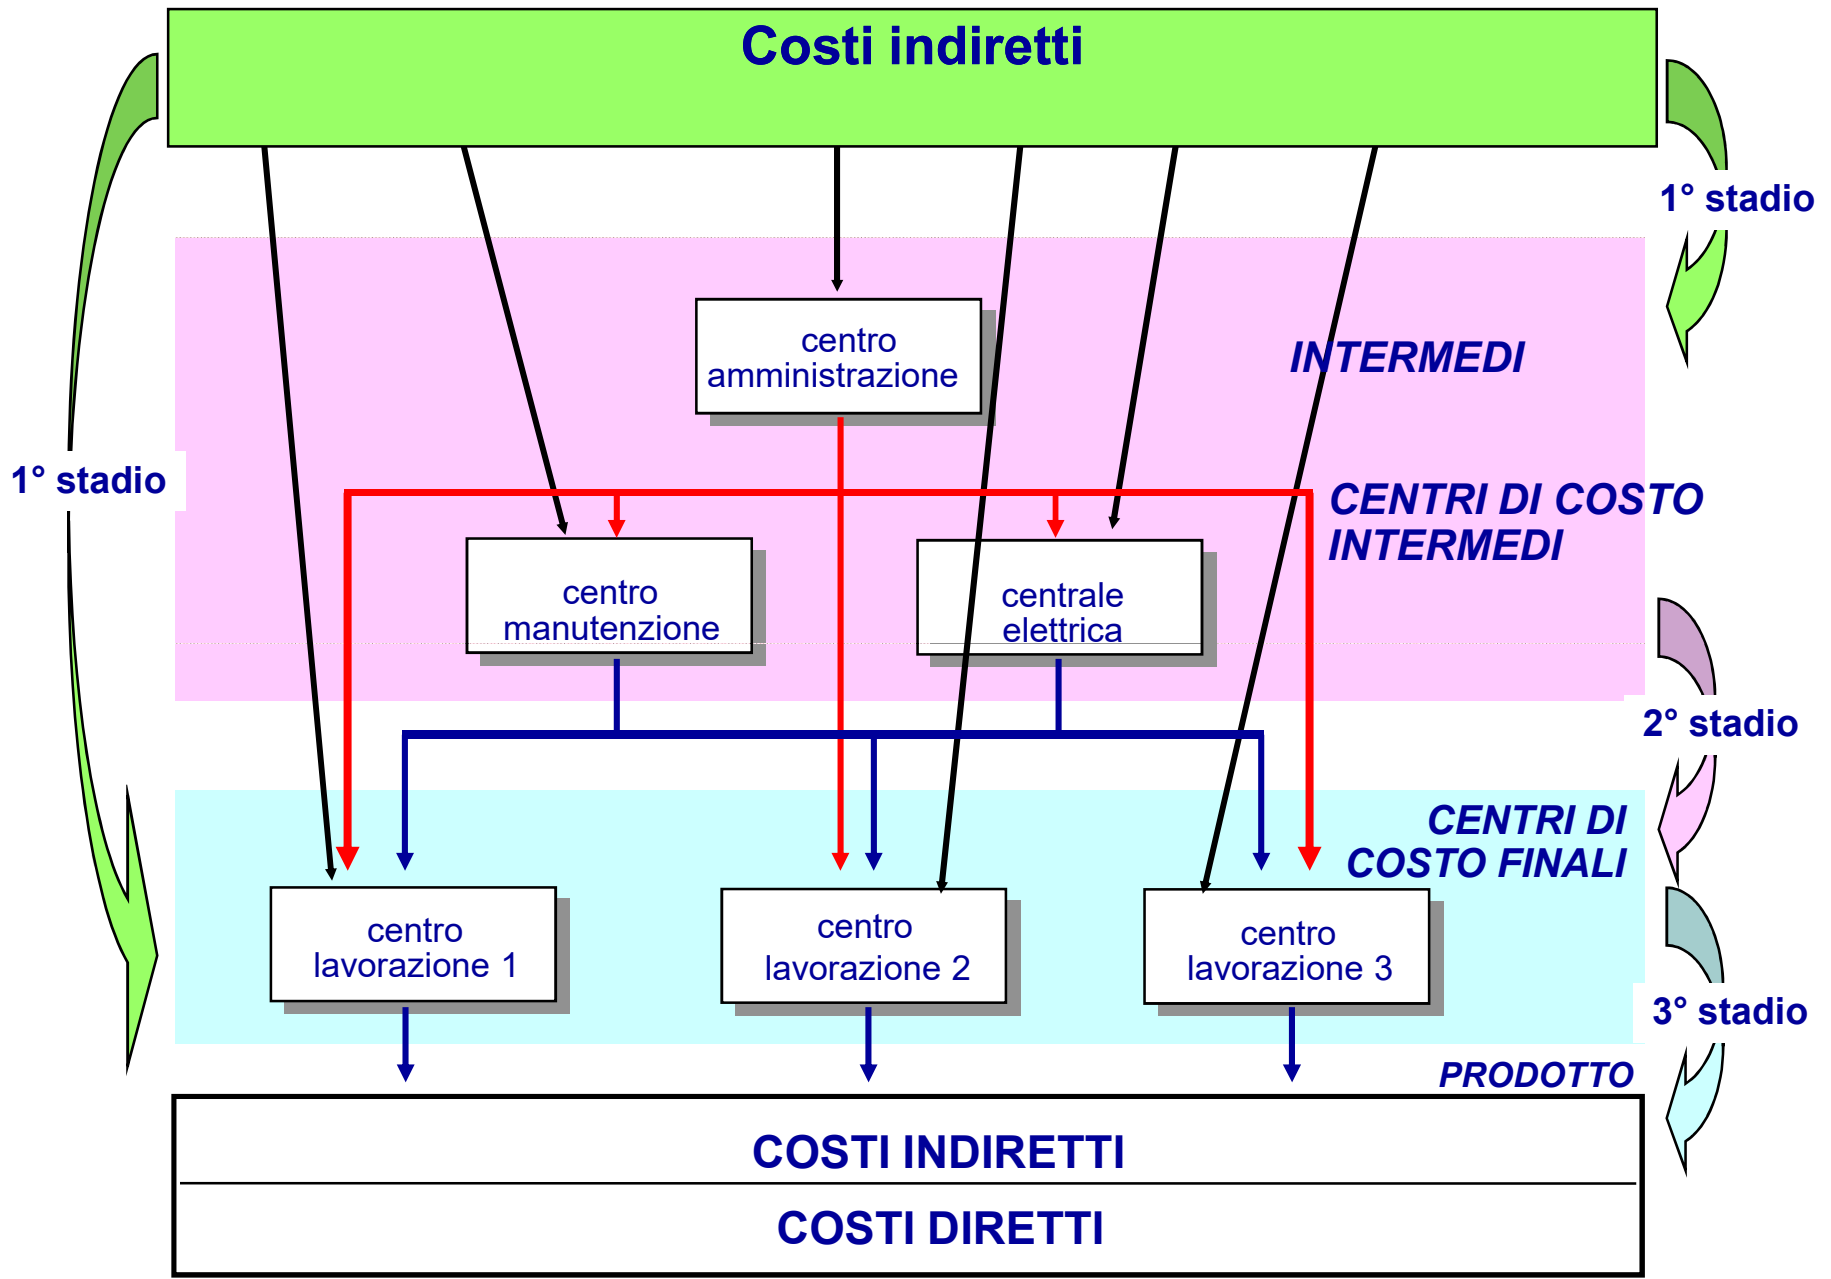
Costi indiretti

1° stadio

1° stadio

centro amministrazione

INTERMEDI

CENTRI DI COSTO INTERMEDI

centro manutenzione

centrale elettrica

2° stadio

CENTRI DI COSTO FINALI

centro lavorazione 1

centro lavorazione 2

centro lavorazione 3

3° stadio

PRODOTTO

COSTI INDIRETTI

COSTI DIRETTI